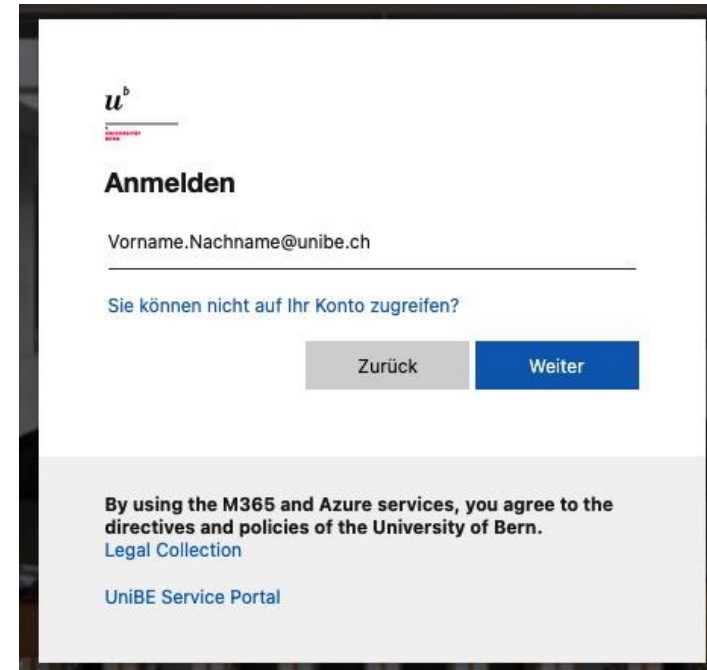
$u^b$

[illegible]

Anmelden

Vorname.Nachname@unibe.ch

Sie können nicht auf Ihr Konto zugreifen?

Zurück

Weiter

By using the M365 and Azure services, you agree to the directives and policies of the University of Bern.
Legal Collection

UniBE Service Portal